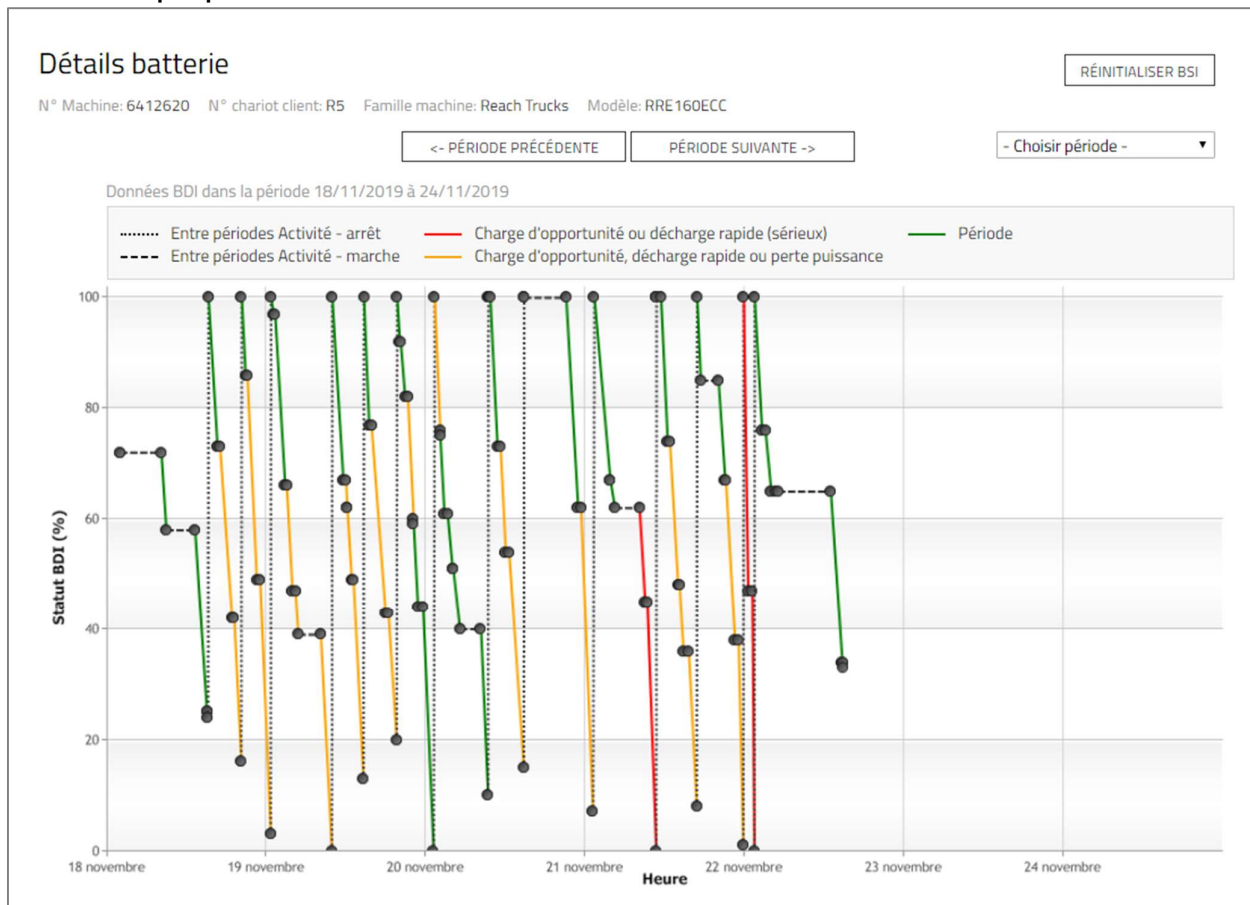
Détails batterie

RÉINITIALISER BSI

N° Machine: 6412620 N° chariot client: R5 Famille machine: Reach Trucks Modèle: RRE160ECC

<- PÉRIODE PRÉCÉDENTE PÉRIODE SUIVANTE ->

- Choisir période -

Données BDI dans la période 18/11/2019 à 24/11/2019

Entre périodes Activité - arrêt
Entre périodes Activité - marche
Charge d'opportunité ou décharge rapide (sérieux)
Charge d'opportunité, décharge rapide ou perte puissance
Période

Statut BDI (%)

100
80
60
40
20
0

18 novembre 19 novembre 20 novembre 21 novembre 22 novembre 23 novembre 24 novembre

Heure